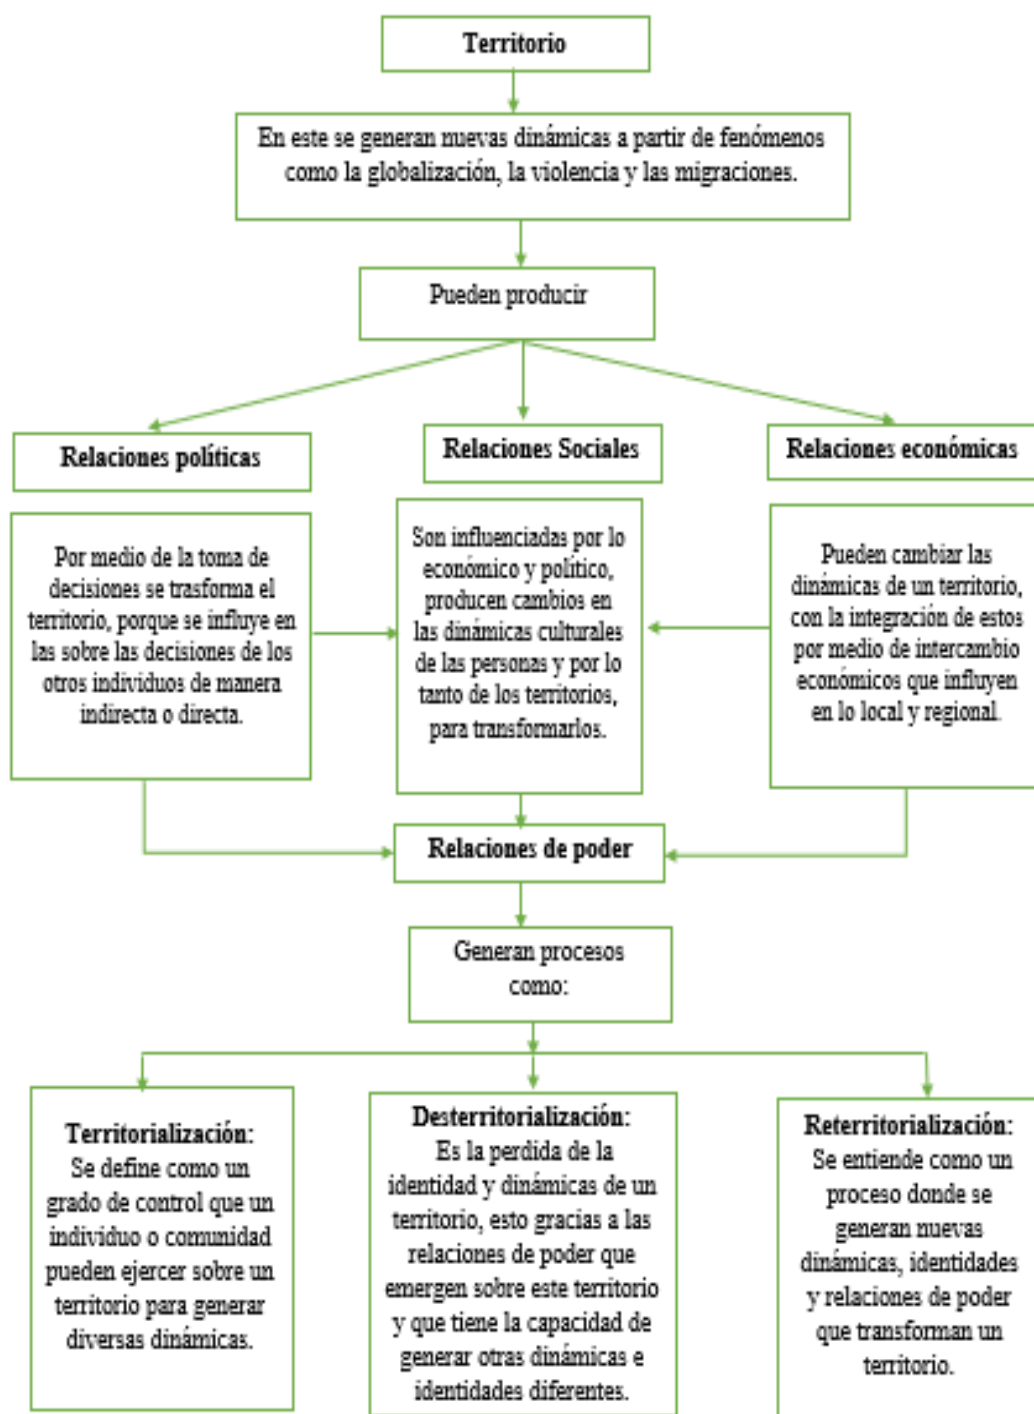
Territorio

En este se generan nuevas dinámicas a partir de fenómenos como la globalización, la violencia y las migraciones.

Pueden producir

Relaciones políticas

Relaciones Sociales

Relaciones económicas

Por medio de la toma de decisiones se trasforma el territorio, porque se influye en las sobre las decisiones de los otros individuos de manera indirecta o directa.

Son influenciadas por lo económico y político, producen cambios en las dinámicas culturales de las personas y por lo tanto de los territorios, para transformarlos.

Pueden cambiar las dinámicas de un territorio, con la integración de estos por medio de intercambio económicos que influyen en lo local y regional.

Relaciones de poder

Generan procesos como:

Territorialización: Se define como un grado de control que un individuo o comunidad pueden ejercer sobre un territorio para generar diversas dinámicas.

Desterritorialización: Es la perdida de la identidad y dinámicas de un territorio, esto gracias a las relaciones de poder que emergen sobre este territorio y que tiene la capacidad de generar otras dinámicas e identidades diferentes.

Reterritorialización: Se entiende como un proceso donde se generan nuevas dinámicas, identidades y relaciones de poder que transforman un territorio.